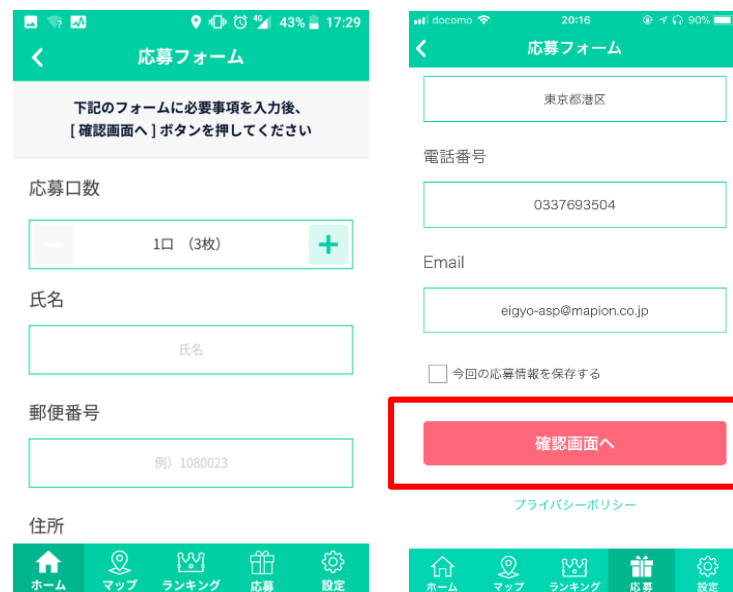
43% 17:29

応募フォーム

下記のフォームに必要事項を入力後、
[ 確認画面へ ] ボタンを押してください

応募口数

1口 （3枚）

氏名

氏名

郵便番号

例）1080023

住所

ホーム マップ ランキング 応募 設定

docomo 20:16 90%

応募フォーム

東京都港区

電話番号

0337693504

Email

eigyo-asp@mapion.co.jp

今回の応募情報を保存する

確認画面へ

プライバシーポリシー

ホーム マップ ランキング 応募 設定